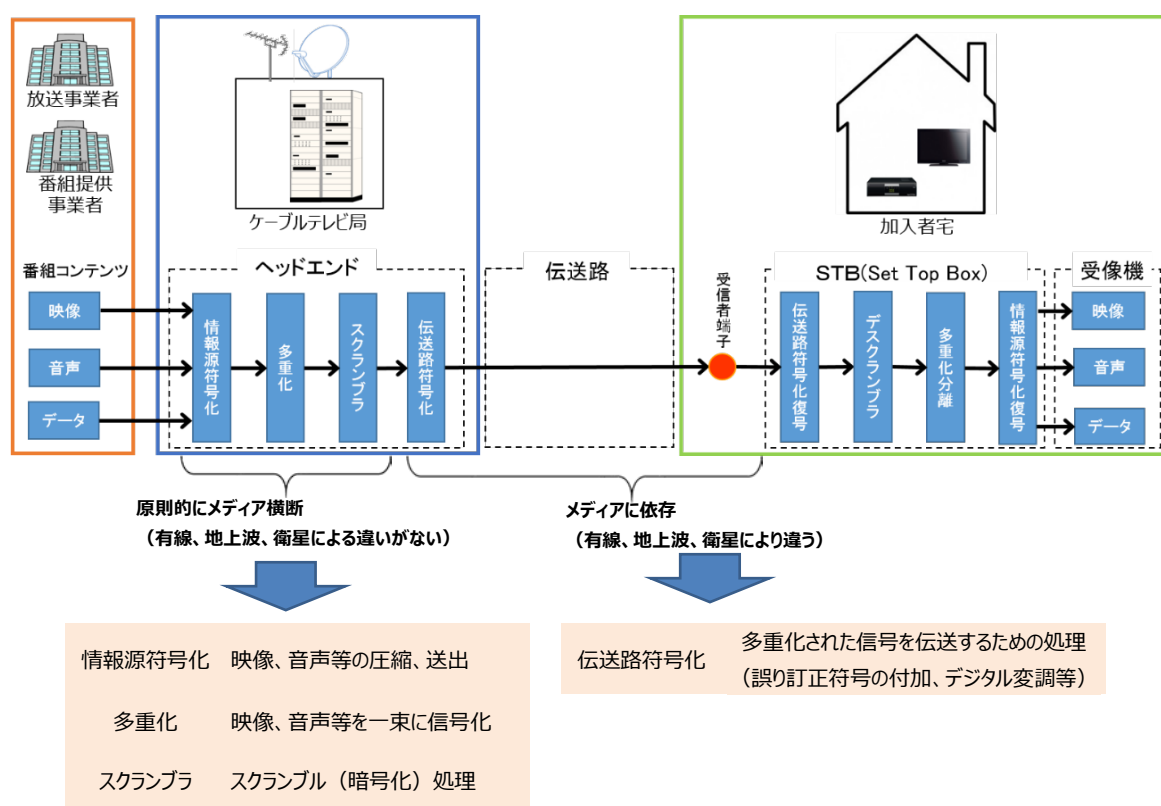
放送事業者

番組提供事業者

番組コンテンツ

映像

音声

データ

ケーブルテレビ局

ヘッドエンド

情報源符号化

多重化

スクランブラ

伝送路符号化

伝送路

加入者宅

受信者端子

STB(Set Top Box)

伝送路符号化復号

デスクランブラ

多重化分離

情報源符号化復号

受像機

映像

音声

データ

原則的にメディア横断
（有線、地上波、衛星による違いがない）

メディアに依存
（有線、地上波、衛星により違う）

| 情報源符号化 | 映像、音声等の圧縮、送出 |
|---|---|
| 多重化 | 映像、音声等を一束に信号化 |
| スクランブラ | スクランブル（暗号化）処理 |

| 伝送路符号化 | 多重化された信号を伝送するための処理（誤り訂正符号の付加、デジタル変調等） |
|---|---|